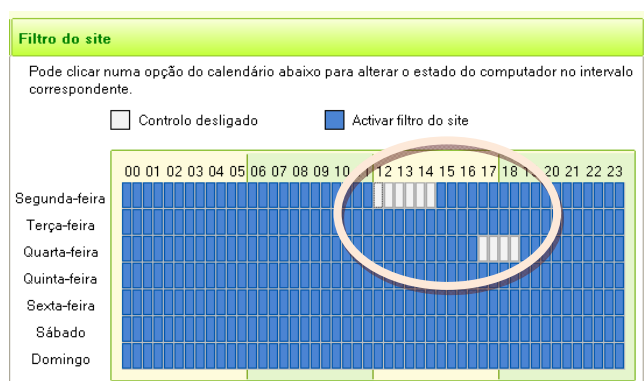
Filtro do site

Pode clicar numa opção do calendário abaixo para alterar o estado do computador no intervalo correspondente.

Controlo desligado

Activar filtro do site

00 01 02 03 04 05 06 07 08 09 10 11 12 13 14 15 16 17 18 19 20 21 22 23

Segunda-feira
Terça-feira
Quarta-feira
Quinta-feira
Sexta-feira
Sábado
Domingo